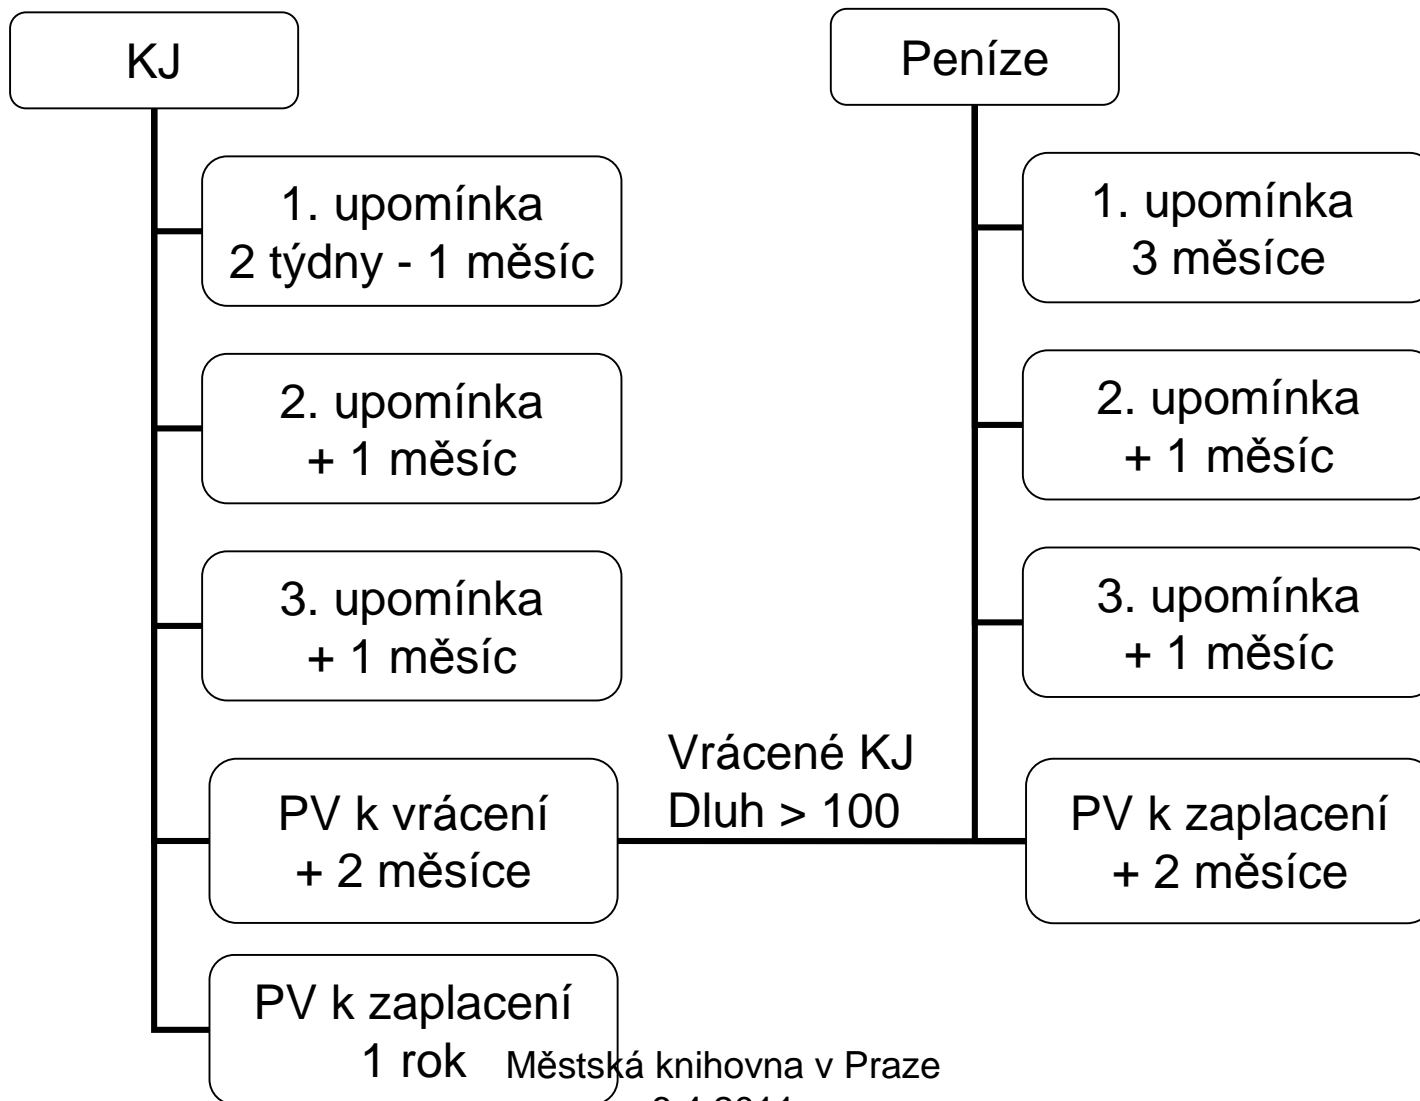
KJ

1. upomínka
2 týdny - 1 měsíc

2. upomínka
+ 1 měsíc

3. upomínka
+ 1 měsíc

PV k vrácení
+ 2 měsíce

PV k zaplacení
1 rok

Peníze

1. upomínka
3 měsíce

2. upomínka
+ 1 měsíc

3. upomínka
+ 1 měsíc

PV k zaplacení
+ 2 měsíce

Vrácené KJ
Dluh > 100

Městská knihovna v Praze
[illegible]